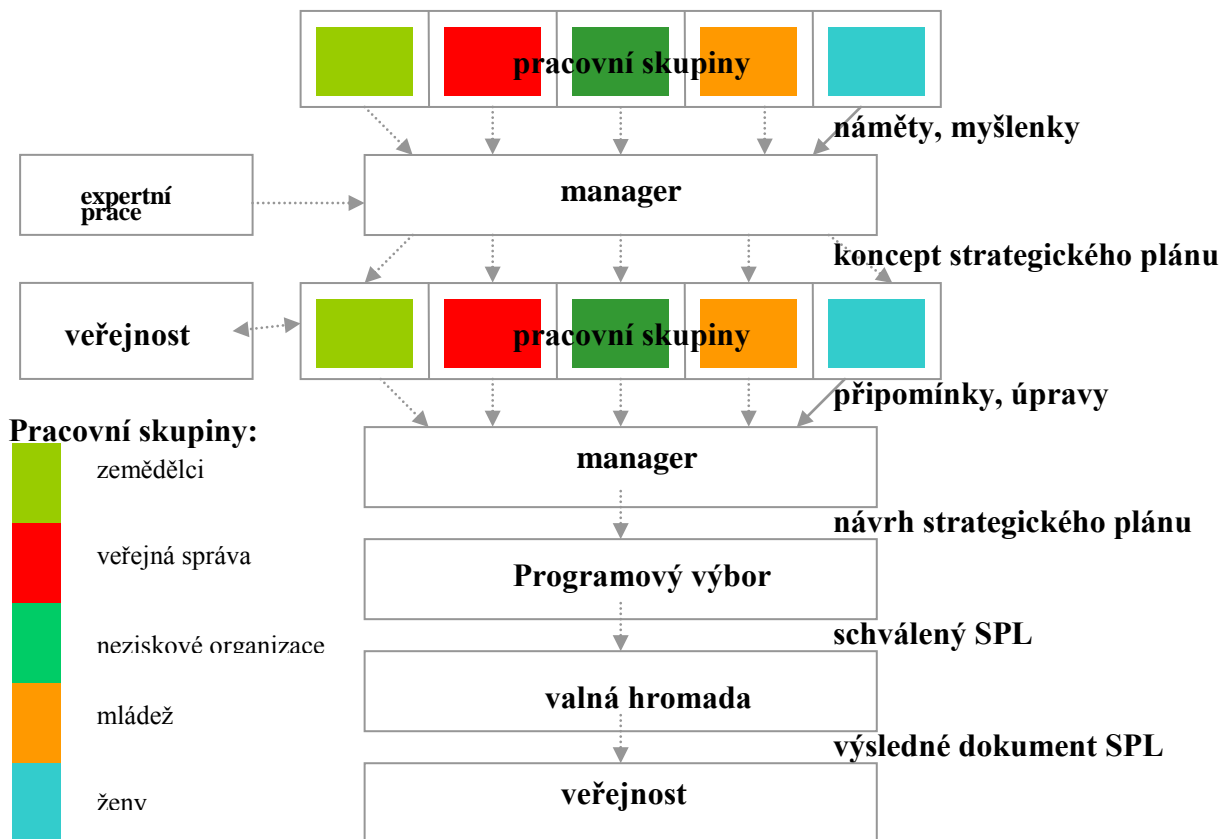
pracovní skupiny

náměty, myšlenky

expertní práce

manager

koncept strategického plánu

veřejnost

pracovní skupiny

připomínky, úpravy

Pracovní skupiny:

zemědělci

veřejná správa

neziskové organizace

mládež

ženy

manager

návrh strategického plánu

Programový výbor

schválený SPL

valná hromada

výsledné dokument SPL

veřejnost